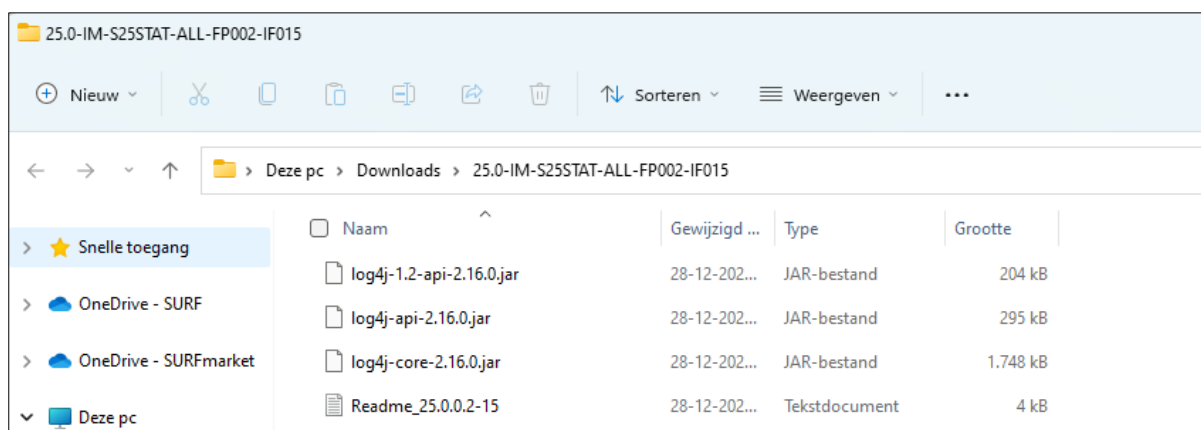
25.0-IM-S25STAT-ALL-FP002-IF015

Nieuw

Sorteren

Weergeven

...

Deze pc > Downloads > 25.0-IM-S25STAT-ALL-FP002-IF015

Snelle toegang

OneDrive - SURF

OneDrive - SURFmarket

Deze pc

| Naam | Gewijzigd ... | Type | Grootte |
|---|---|---|---|
| log4j-1.2-api-2.16.0.jar | 28-12-202... | JAR-bestand | 204 kB |
| log4j-api-2.16.0.jar | 28-12-202... | JAR-bestand | 295 kB |
| log4j-core-2.16.0.jar | 28-12-202... | JAR-bestand | 1.748 kB |
| Readme_25.0.0.2-15 | 28-12-202... | Tekstdocument | 4 kB |